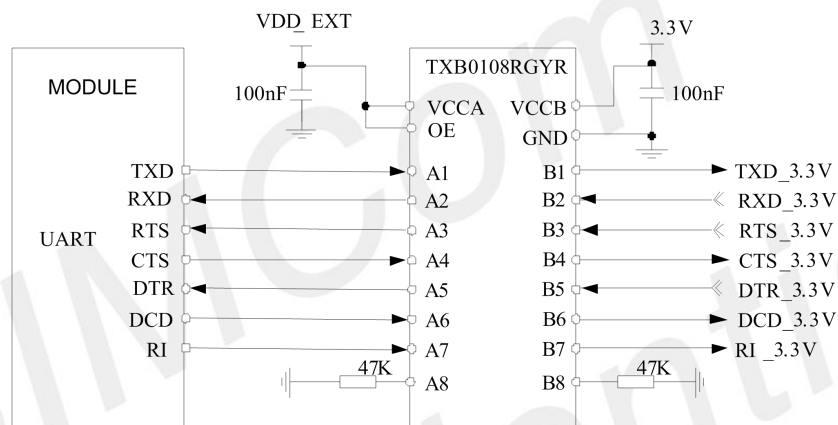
VDD_EXT

3.3V

MODULE

100nF

TXB0108RGYR

VCCA

OE

VCCB

GND

100nF

TXD

A1

B1

TXD_3.3V

RXD

A2

B2

RXD_3.3V

UART

RTS

A3

B3

RTS_3.3V

CTS

A4

B4

CTS_3.3V

DTR

A5

B5

DTR_3.3V

DCD

A6

B6

DCD_3.3V

RI

A7

B7

RI _3.3V

47K

A8

B8

47K